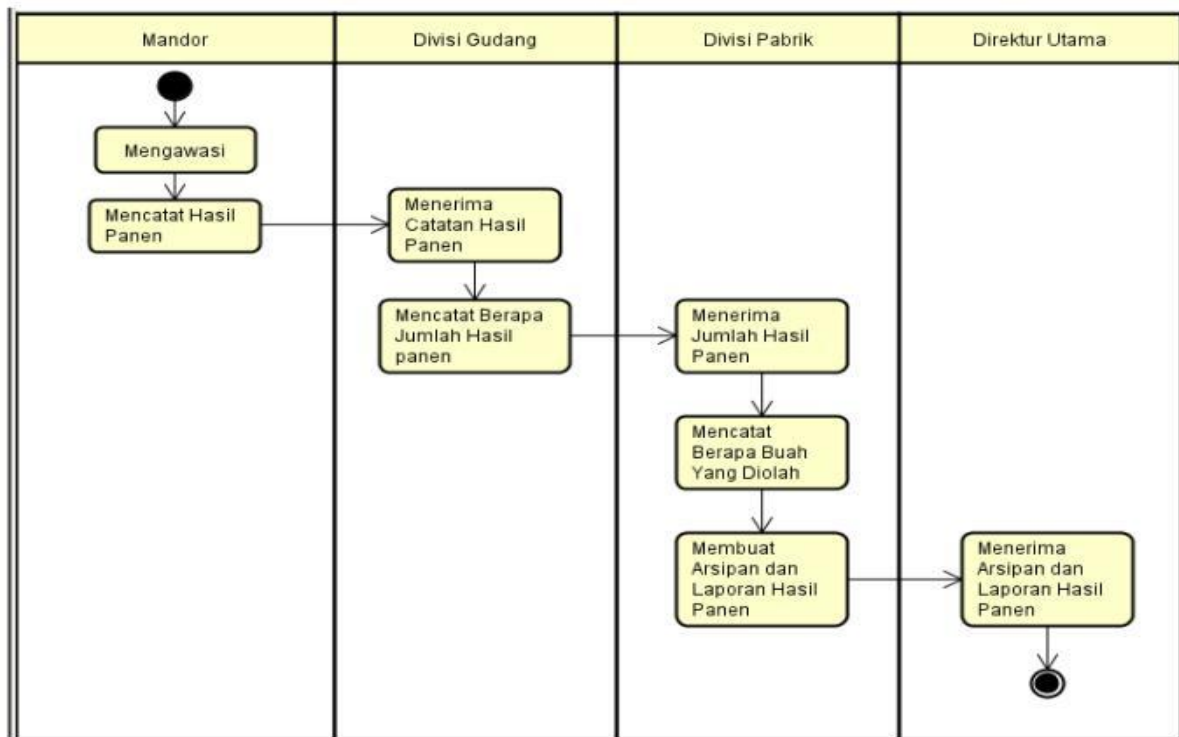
| Mandor | Divisi Gudang | Divisi Pabrik | Direktur Utama |
|---|---|---|---|

Mengawasi

Mencatat Hasil Panen

Menerima Catatan Hasil Panen

Mencatat Berapa Jumlah Hasil panen

Menerima Jumlah Hasil Panen

Mencatat Berapa Buah Yang Diolah

Membuat Arsipan dan Laporan Hasil Panen

Menerima Arsipan dan Laporan Hasil Panen